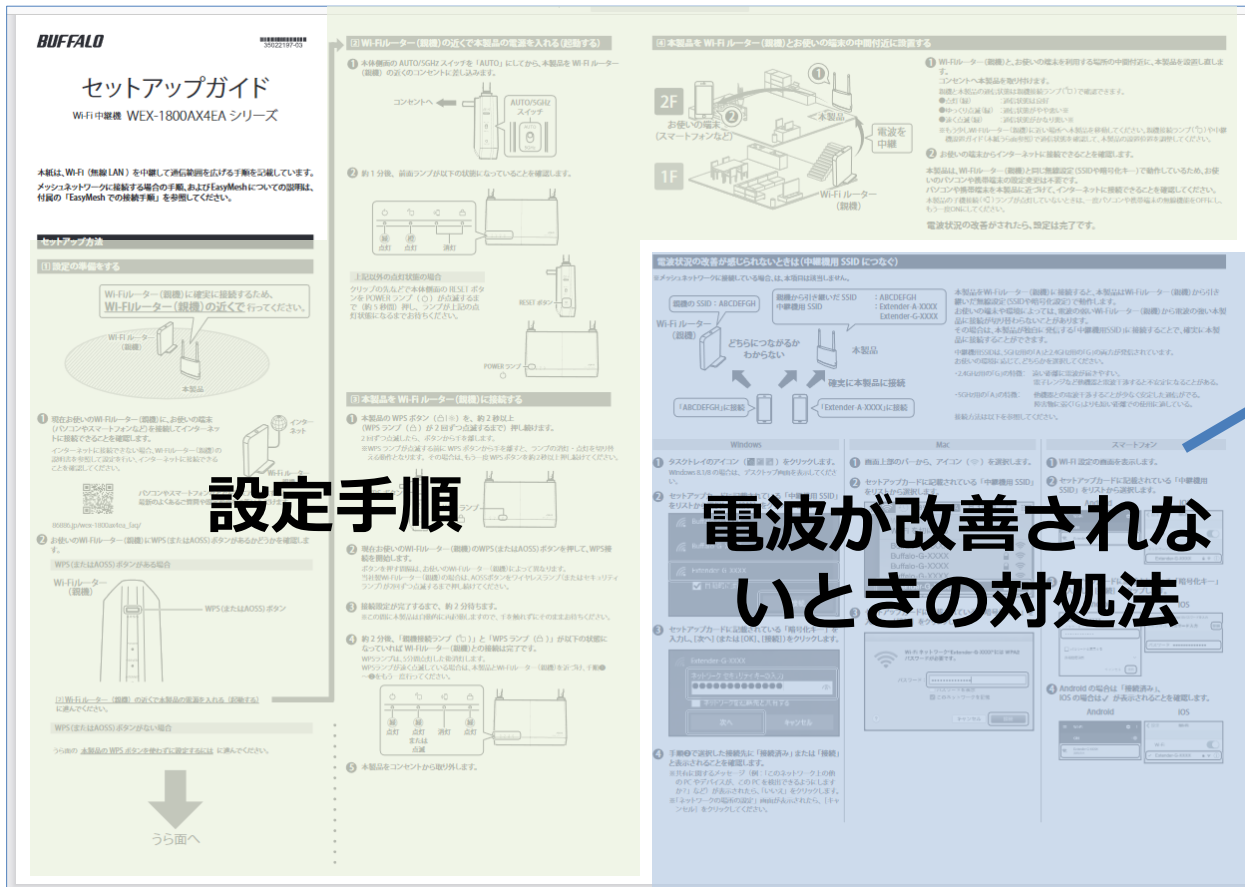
BUFFALO

35022197-03

セットアップガイド

Wi-Fi 中継機 WEX-1800AX4EA シリーズ

本紙は、Wi-Fi（無線 LAN）を中継して通信範囲を広げる手順を記載しています。
メッシュネットワークに接続する場合の手順、およびEasyMeshについての説明は、付属の「EasyMesh での接続手順」を参照してください。

セットアップ方法

① 設定の準備をする

Wi-Fiルーター（親機）に確実に接続するため、Wi-Fiルーター（親機）の近くで 行ってください。

Wi-Fiルーター（親機）

本製品

1 現在お使いのWi-Fiルーター（親機）に、お使いの端末（パソコンやスマートフォンなど）を接続してインターネットに接続できることを確認します。

インターネット

2 お使いのWi-Fiルーター（親機）にWPS（またはAOSS）ボタンがあるかどうかを確認します。

WPS（またはAOSS）ボタンがある場合

Wi-Fiルーター（親機）

WPS（またはAOSS）ボタン

WPS（またはAOSS）ボタンがない場合

うら面へ

② Wi-Fiルーター（親機）の近くで本製品の電源を入れる（初期設定）

1 本体側面の AUTO/5GHz スイッチを「AUTO」にしてから、本製品を Wi-Fi ルーター（親機）の近くのコンセントに差し込みます。

コンセントへ

AUTO/5GHz スイッチ

2 約 1 分後、前面ランプが以下の状態になっていることを確認します。

点灯 点灯 消灯

RESET ボタン

POWER ランプ

③ 本製品を Wi-Fi ルーター（親機）に接続する

1 本製品の WPS ボタン を、約 2 秒以上（WPS ランプ が 2 回ずつ点滅するまで）押し続けます。

2 現在お使いのWi-Fiルーター（親機）のWPS（またはAOSS）ボタンを押して、WPS接続を開始します。

3 接続設定が完了するまで、約 2 分待ちます。

4 約 2 分後、「親機接続ランプ」と「WPS ランプ」が以下の状態になっていれば Wi-Fiルーター（親機）との接続は完了です。

点灯 点灯 または 点滅 消灯 点灯

5 本製品をコンセントから取り外します。

④ 本製品を Wi-Fi ルーター（親機）とお使いの端末の中間付近に設置する

2F

1F

お使いの端末（スマートフォンなど）

本製品

電波を中継

Wi-Fi ルーター（親機）

1 Wi-Fiルーター（親機）と、お使いの端末を利用する場所の中間付近に、本製品を設置し直します。

2 お使いの端末からインターネットに接続できることを確認します。

電波状況の改善がされたら、設定は完了です。

電波状況の改善が感じられないときは（中継機用 SSID につなぐ）

親機の SSID：ABCDEFGH

親機から引き継いだ SSID：ABCDEFGH
中継機用 SSID：Extender-A-XXXX Extender-G-XXXX

Wi-Fi ルーター（親機）

どちらにつながるかわからない

本製品

確実に本製品に接続

「ABCDEFGH」に接続

「Extender-A-XXXX」に接続

Windows

Mac

スマートフォン

1 タスクトレイのアイコンをクリックします。

1 画面上部のバーから、アイコンを選択します。

1 Wi-Fi 設定の画面を表示します。

2 セットアップカードに記載されている「中継機用 SSID」をリストから選択します。

3 セットアップカードに記載されている「暗号化キー」を入力し、[次へ]（または [OK]、[接続]）をクリックします。

次へ キャンセル

4 手順2で選択した接続先に「接続済み」または「接続」と表示されることを確認します。

4 Android の場合は「接続済み」、iOS の場合は ✓ が表示されることを確認します。

Android iOS

設定手順

電波が改善されないときの対処法